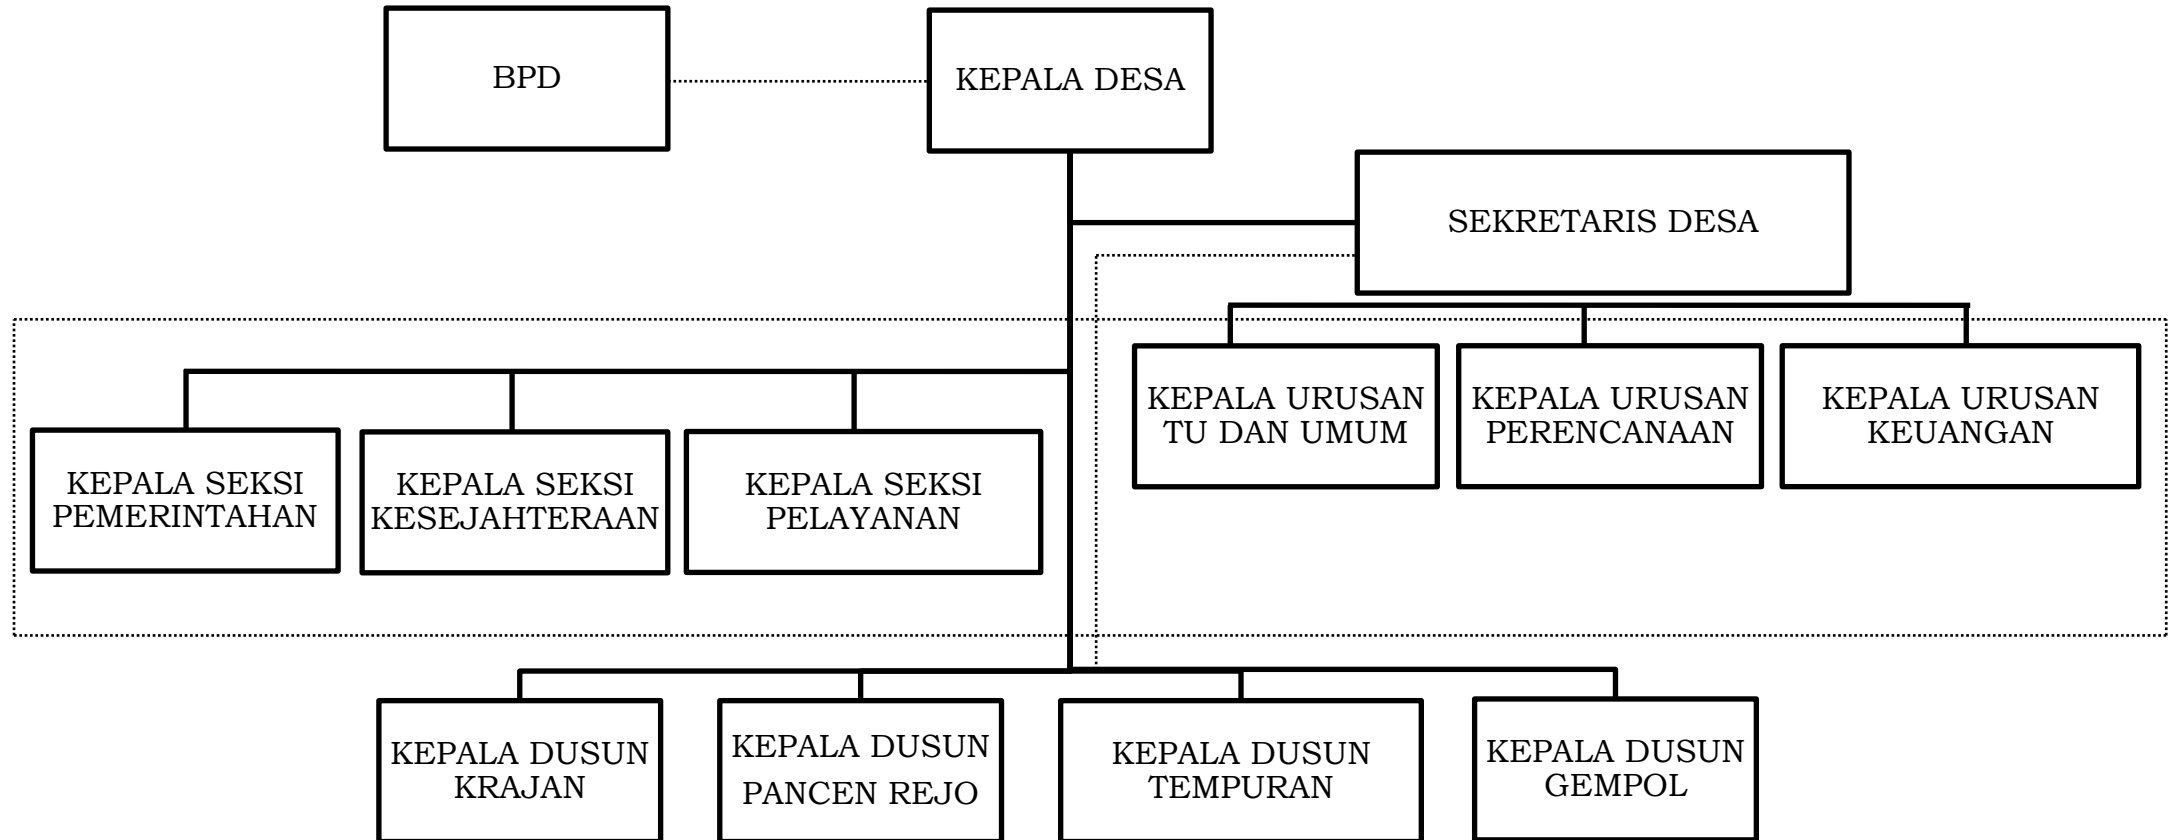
BPD

KEPALA DESA

SEKRETARIS DESA

KEPALA URUSAN TU DAN UMUM

KEPALA URUSAN PERENCANAAN

KEPALA URUSAN KEUANGAN

KEPALA SEKSI PEMERINTAHAN

KEPALA SEKSI KESEJAHTERAAN

KEPALA SEKSI PELAYANAN

KEPALA DUSUN KRAJAN

KEPALA DUSUN PANCEN REJO

KEPALA DUSUN TEMPURAN

KEPALA DUSUN GEMPOL